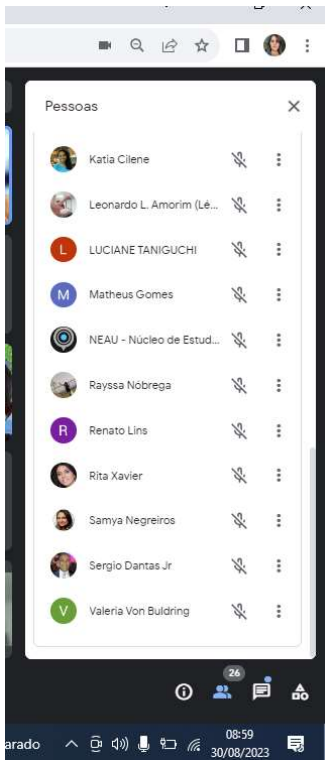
Pessoas

Katia Cilene

Leonardo L. Amorim (Lé...

L LUCIANE TANIGUCHI

M Matheus Gomes

NEAU - Núcleo de Estud...

Rayssa Nóbrega

R Renato Lins

Rita Xavier

Samya Negreiros

Sergio Dantas Jr

V Valeria Von Buldring

26

arado

08:59
30/08/2023